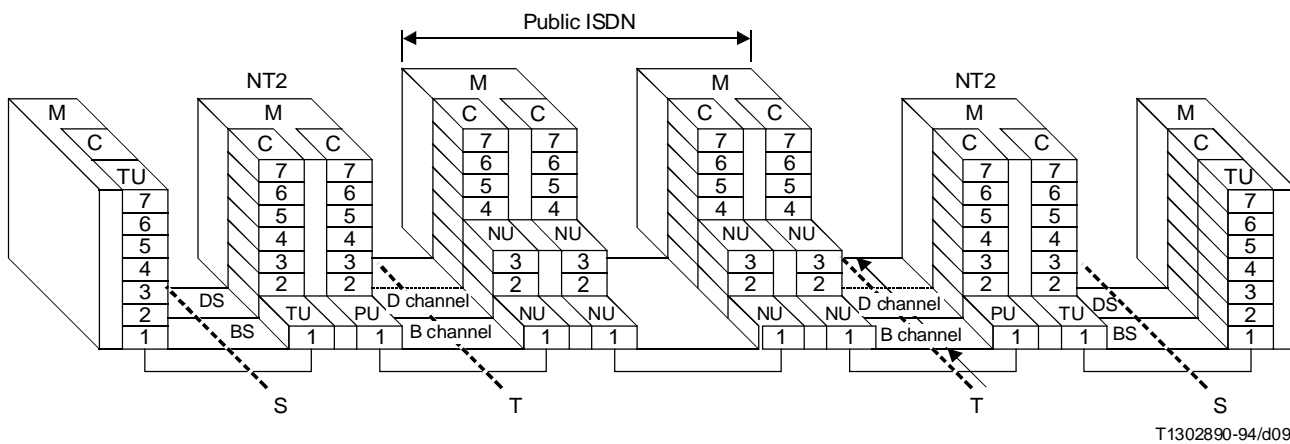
Public ISDN

M
C
TU
7
6
5
4
3
2
1

NT2
M
C
C
7
6
5
4
3
2
7
6
5
4
3
2

DS
BS
TU
1
PU
1

M
C
C
7
6
5
4
7
6
5
4
NU
NU
3
2
3
2
D channel
B channel
NU
1
NU
1

M
C
C
7
6
5
4
7
6
5
4
NU
NU
3
2
3
2
NU
1
NU
1
D channel
B channel

NT2
M
C
C
7
6
5
4
3
2
7
6
5
4
3
2
PU
1
TU
1
DS
BS

M
C
TU
7
6
5
4
3
2
1

S
T
T
S

T1302890-94/d09